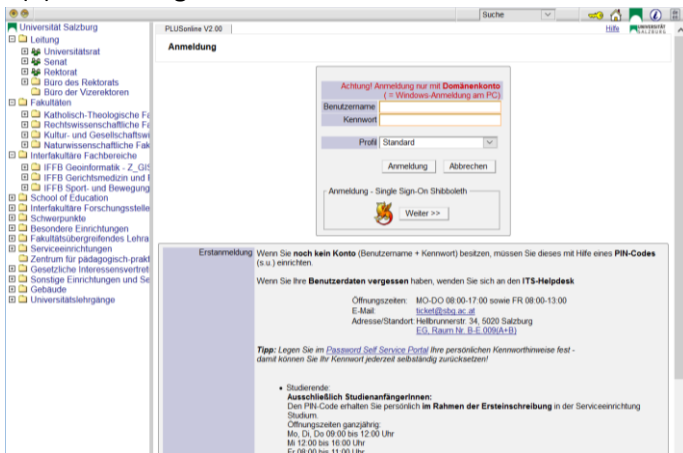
Suche

Universität Salzburg
Leitung
Universitätsrat
Senat
Rektorat
Büro des Rektorats
Büro der Vizerektoren
Fakultäten
Katholisch-Theologische Fa
Rechtswissenschaftliche Fa
Kultur- und Gesellschaftswi
Naturwissenschaftliche Fak
Interfakultäre Fachbereiche
IFFB Geoinformatik - Z_GIS
IFFB Gerichtsmedizin und F
IFFB Sport- und Bewegung
School of Education
Interfakultäre Forschungsstelle
Schwerpunkte
Besondere Einrichtungen
Fakultätsübergreifendes Lehra
Serviceeinrichtungen
Zentrum für pädagogisch-prakt
Gesetzliche Interessensvertret
Sonstige Einrichtungen und Se
Gebäude
Universitätslehrgänge

PLUSonline V2.00
Hilfe
UNIVERSITÄT SALZBURG

Anmeldung

Achtung! Anmeldung nur mit Domänenkonto (= Windows-Anmeldung am PC)
Benutzername
Kennwort
Profil Standard
Anmeldung Abbrechen
Anmeldung - Single Sign-On Shibboleth
Weiter >>

Erstanmeldung Wenn Sie noch kein Konto (Benutzername + Kennwort) besitzen, müssen Sie dieses mit Hilfe eines PIN-Codes (s.u.) einrichten.

Wenn Sie Ihre Benutzerdaten vergessen haben, wenden Sie sich an den ITS-Helpdesk

Öffnungszeiten: MO-DO 08:00-17:00 sowie FR 08:00-13:00
E-Mail: ticket@sbg.ac.at
Adresse/Standort: Hellbrunnerstr. 34, 5020 Salzburg
EG, Raum Nr. B-E.009(A+B)

Tipp: Legen Sie im Password Self Service Portal Ihre persönlichen Kennworthinweise fest - damit können Sie Ihr Kennwort jederzeit selbständig zurücksetzen!

• Studierende:
Ausschließlich StudienanfängerInnen:
Den PIN-Code erhalten Sie persönlich im Rahmen der Ersteinschreibung in der Serviceeinrichtung Studium.
Öffnungszeiten ganzjährig:
Mo, Di, Do 09:00 bis 12:00 Uhr
Mi 12:00 bis 16:00 Uhr
Fr 08:00 bis 11:00 Uhr